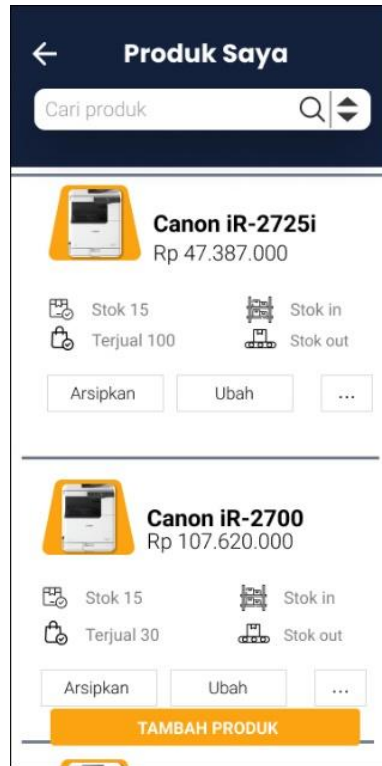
← Produk Saya

Cari produk

Canon iR-2725i
Rp 47.387.000

Stok 15
Stok in
Terjual 100
Stok out

Arsipkan
Ubah
...

Canon iR-2700
Rp 107.620.000

Stok 15
Stok in
Terjual 30
Stok out

Arsipkan
Ubah
...

TAMBAH PRODUK